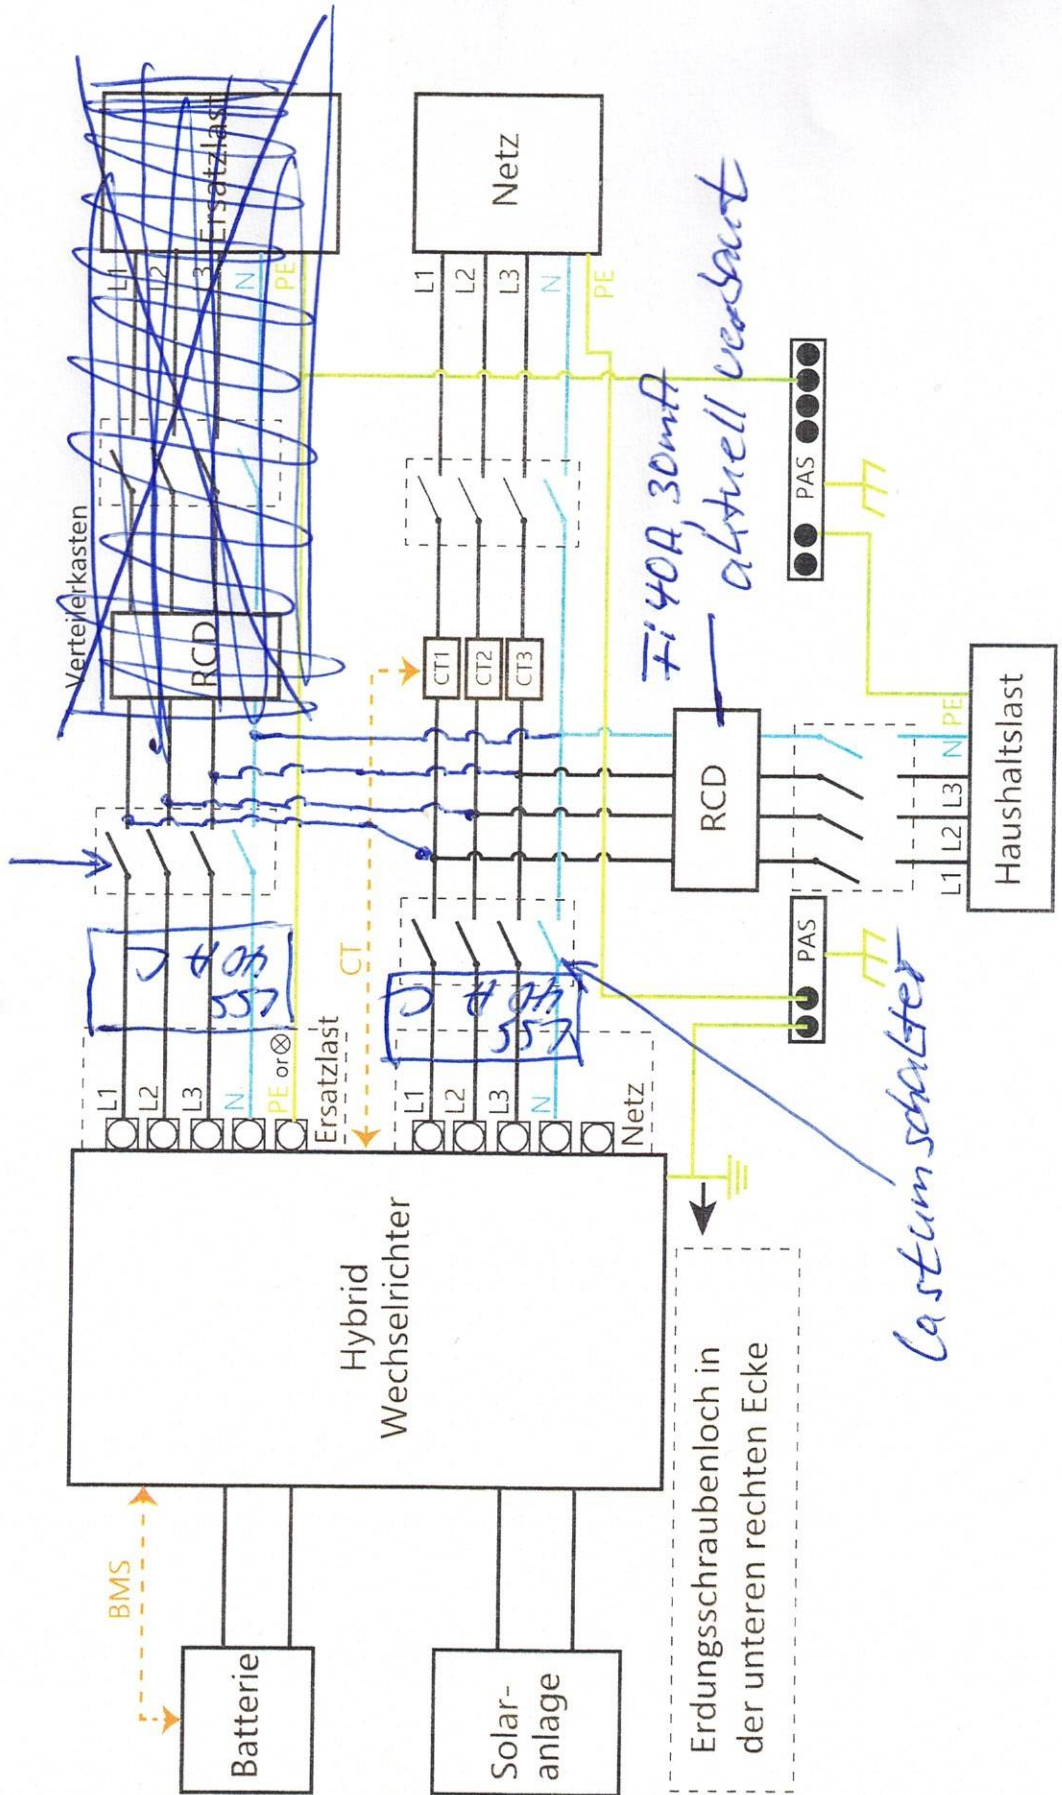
Ersatzlast
L1
L2
L3
N
PE
Verteilerkasten
RCD
Netz
L1
L2
L3
N
PE
FI 40A 30mA aktuell verbaut
PAS
CT1
CT2
CT3
RCD
Haushaltslast
L1
L2
L3
N
PE
PAS
LSS 40A C
LSS 40A C
CT
L1
L2
L3
N
PE or ⊗
Ersatzlast
L1
L2
L3
N
Netz
Lastumschalter
Hybrid Wechselrichter
BMS
Batterie
Solar-anlage
Erdungsschraubenloch in der unteren rechten Ecke